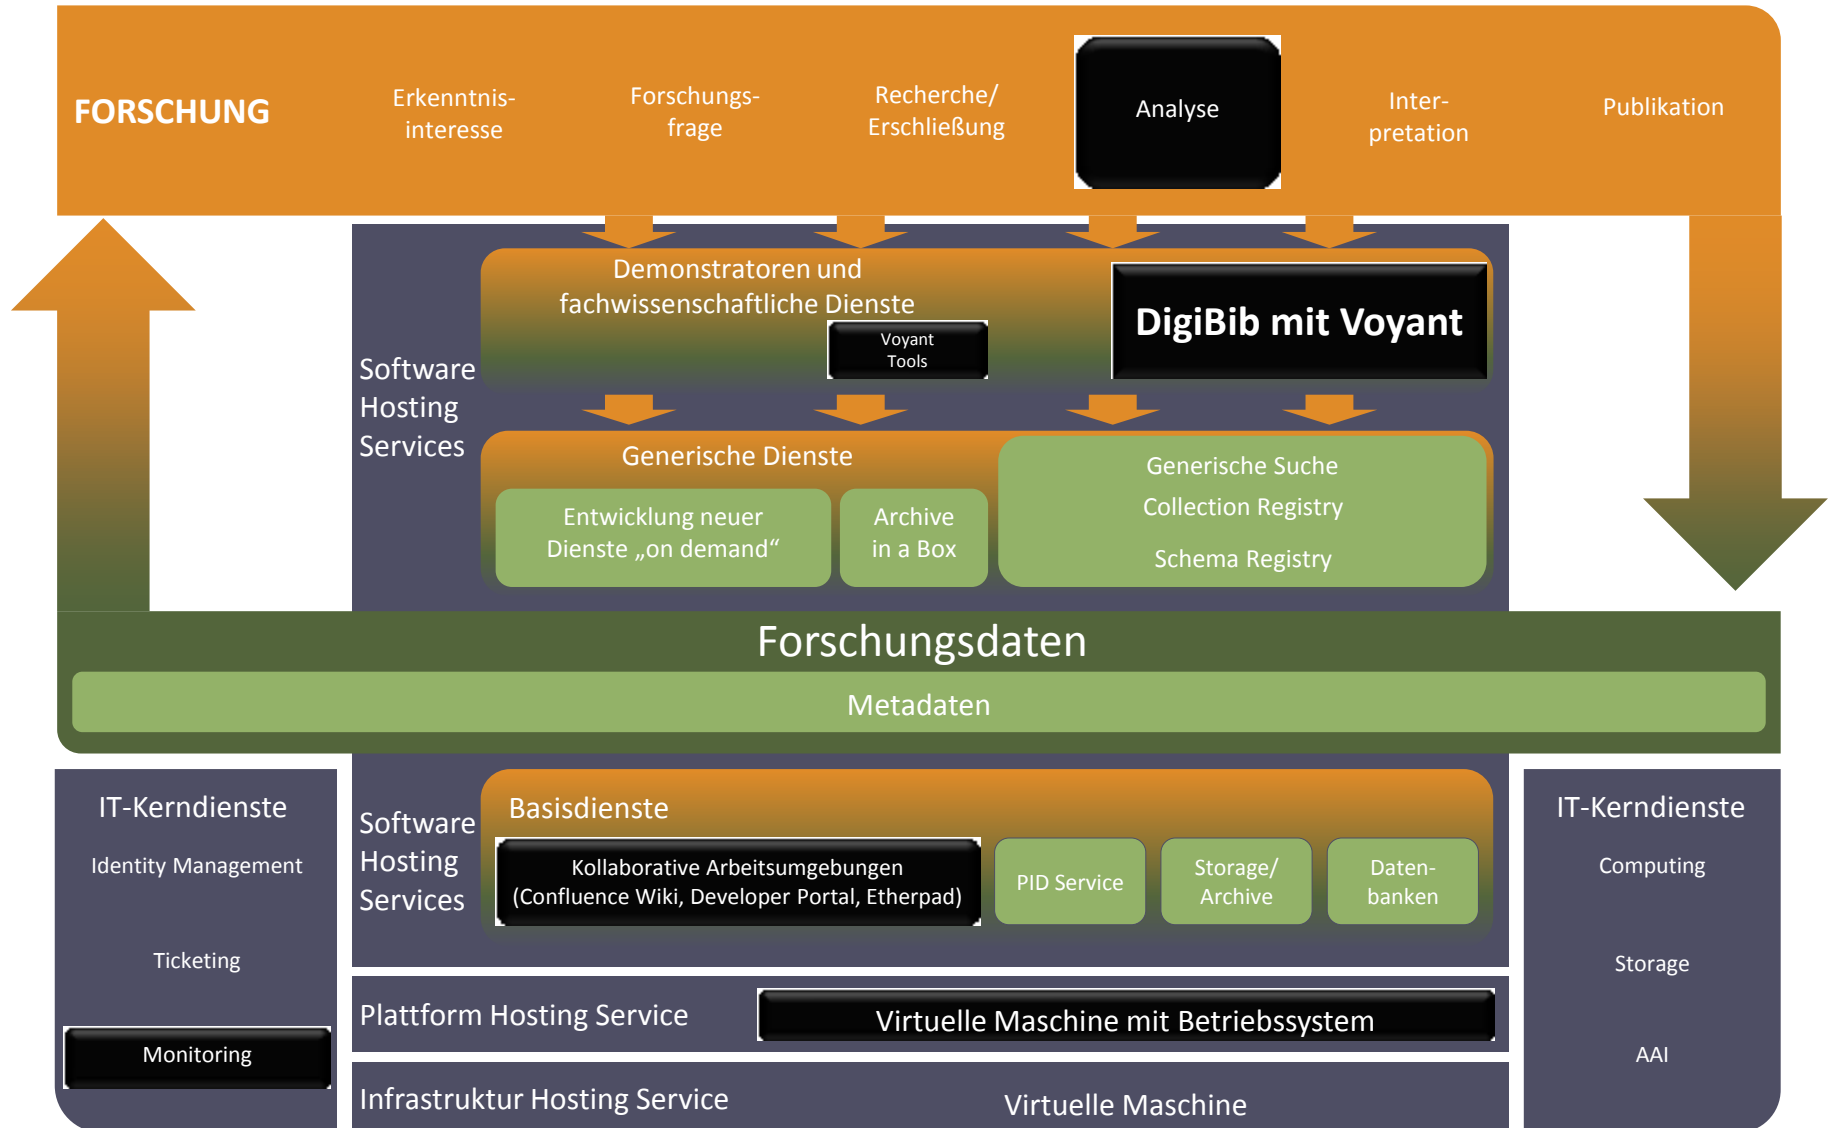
FORSCHUNG

Erkenntnisinteresse

Forschungsfrage

Recherche/ Erschließung

Analyse

Interpretation

Publikation

Software Hosting Services

Demonstratoren und fachwissenschaftliche Dienste

Voyant Tools

DigiBib mit Voyant

Generische Dienste

Entwicklung neuer Dienste „on demand“

Archive in a Box

Generische Suche

Collection Registry

Schema Registry

Forschungsdaten

Metadaten

IT-Kerndienste

Identity Management

Ticketing

Monitoring

Software Hosting Services

Basisdienste

Kollaborative Arbeitsumgebungen (Confluence Wiki, Developer Portal, Etherpad)

PID Service

Storage/ Archive

Datenbanken

IT-Kerndienste

Computing

Storage

AAI

Plattform Hosting Service

Virtuelle Maschine mit Betriebssystem

Infrastruktur Hosting Service

Virtuelle Maschine